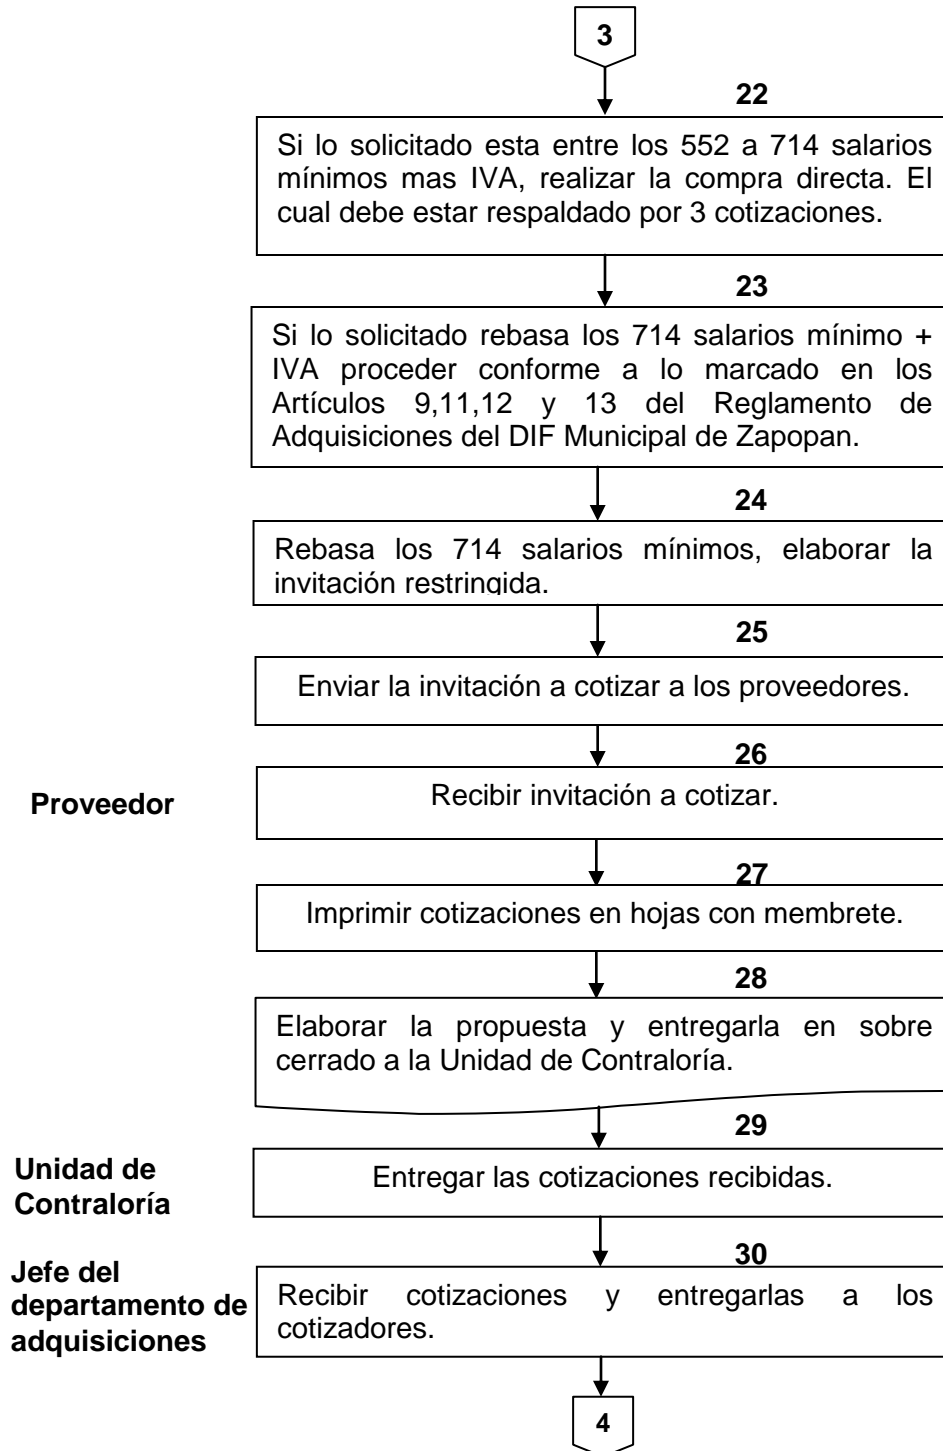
3

22

Si lo solicitado esta entre los 552 a 714 salarios mínimos mas IVA, realizar la compra directa. El cual debe estar respaldado por 3 cotizaciones.

23

Si lo solicitado rebasa los 714 salarios mínimo + IVA proceder conforme a lo marcado en los Artículos 9,11,12 y 13 del Reglamento de Adquisiciones del DIF Municipal de Zapopan.

24

Rebasa los 714 salarios mínimos, elaborar la invitación restringida.

25

Enviar la invitación a cotizar a los proveedores.

26

Proveedor

Recibir invitación a cotizar.

27

Imprimir cotizaciones en hojas con membrete.

28

Elaborar la propuesta y entregarla en sobre cerrado a la Unidad de Contraloría.

29

Unidad de Contraloría

Entregar las cotizaciones recibidas.

30

Jefe del departamento de adquisiciones

Recibir cotizaciones y entregarlas a los cotizadores.

4